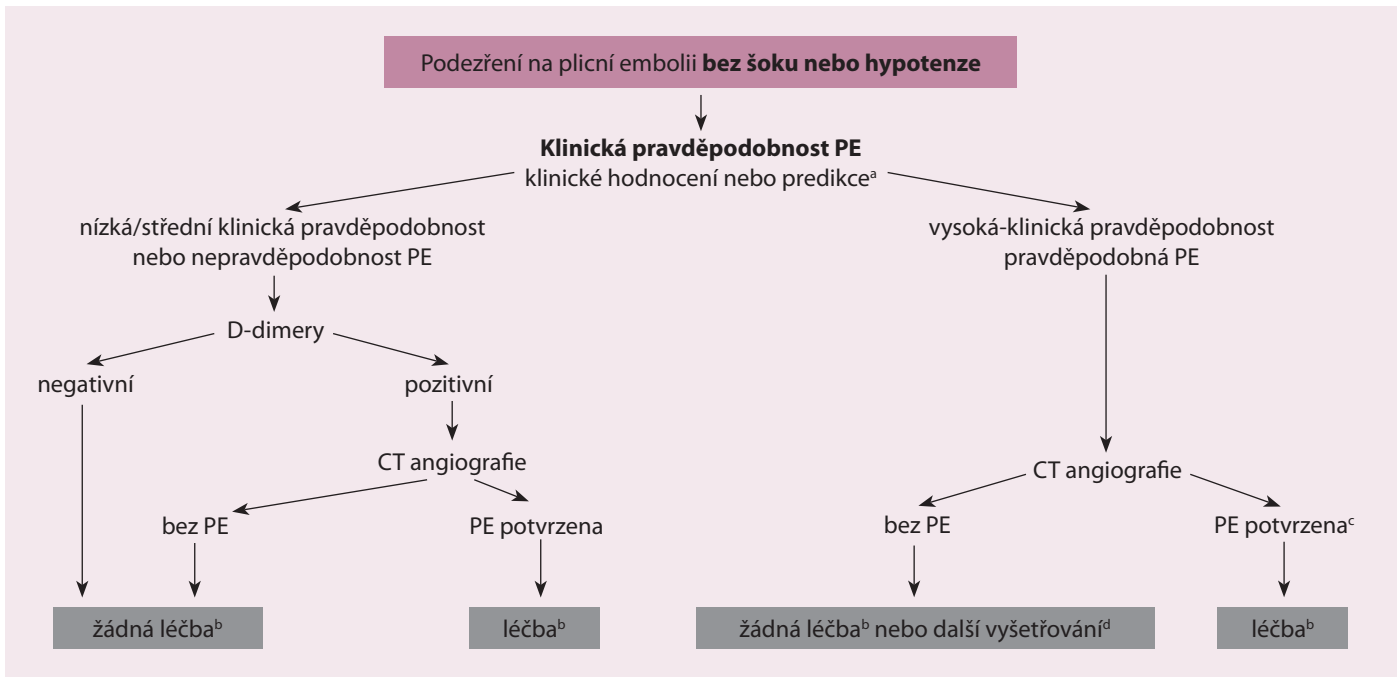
Podezření na plicní embolii **bez šoku nebo hypotenze**

**Klinická pravděpodobnost PE**
klinické hodnocení nebo predikce$^{a}$

nízká/střední klinická pravděpodobnost nebo nepravděpodobnost PE

D-dimery

negativní

pozitivní

CT angiografie

bez PE

PE potvrzena

žádná léčba$^{b}$

léčba$^{b}$

vysoká-klinická pravděpodobnost pravděpodobná PE

CT angiografie

bez PE

PE potvrzena$^{c}$

žádná léčba$^{b}$ nebo další vyšetřování$^{d}$

léčba$^{b}$